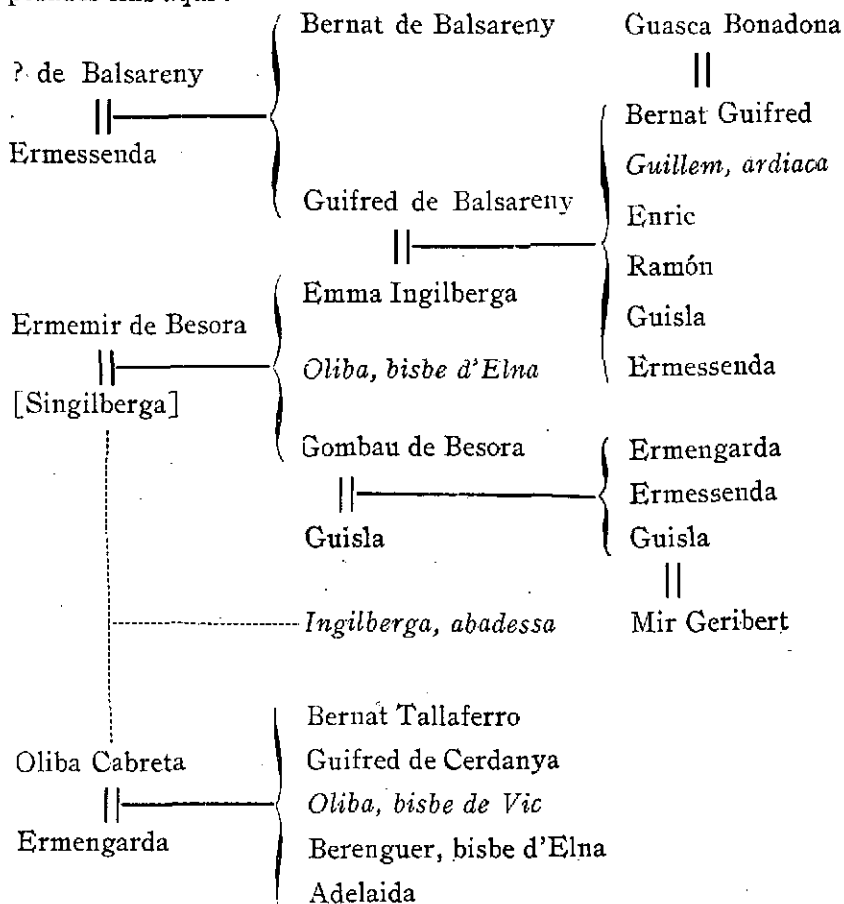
? de Balsareny
Ermessenda

Bernat de Balsareny
Guifred de Balsareny

Guasca Bonadona

Bernat Guifred
*Guillem, ardiaca*
Enric
Ramón
Guisla
Ermessenda

Ermemir de Besora
[Singilberga]

Emma Ingilberga
*Oliba, bisbe d'Elna*
Gombau de Besora
Guisla

Ermengarda
Ermessenda
Guisla
Mir Geribert

*Ingilberga, abadessa*

Oliba Cabreta
Ermengarda

Bernat Tallaferro
Guifred de Cerdanya
*Oliba, bisbe de Vic*
Berenguer, bisbe d'Elna
Adelaida